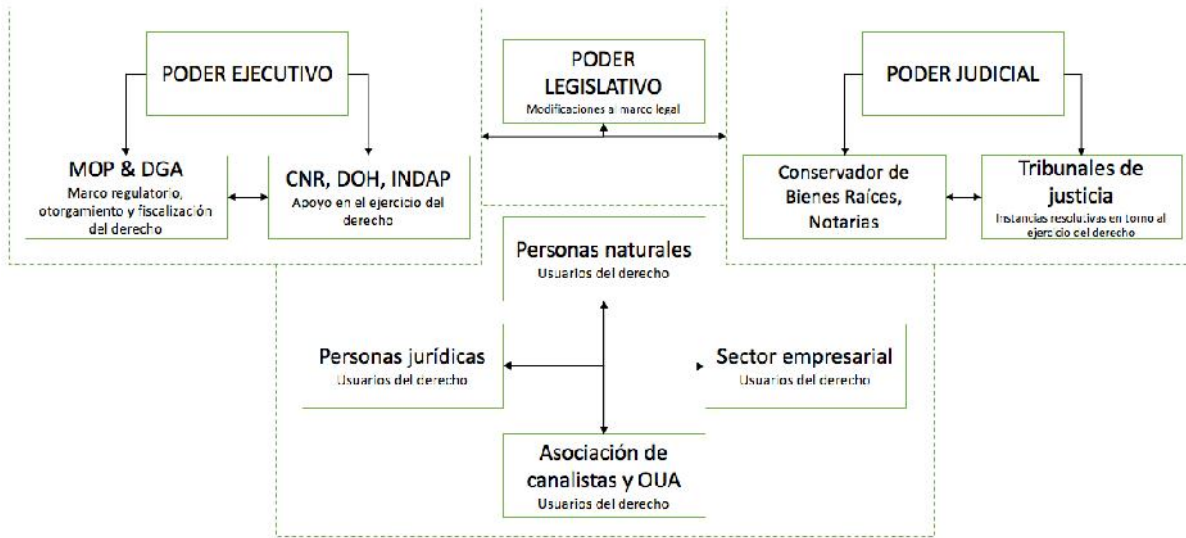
PODER EJECUTIVO

PODER LEGISLATIVO
Modificaciones al marco legal

PODER JUDICIAL

MOP & DGA
Marco regulatorio, otorgamiento y fiscalización del derecho

CNR, DOH, INDAP
Apoyo en el ejercicio del derecho

Conservador de Bienes Raíces, Notarías

Tribunales de justicia
Instancias resolutivas en torno al ejercicio del derecho

Personas naturales
Usuarios del derecho

Personas jurídicas
Usuarios del derecho

Sector empresarial
Usuarios del derecho

Asociación de canalistas y OUA
Usuarios del derecho